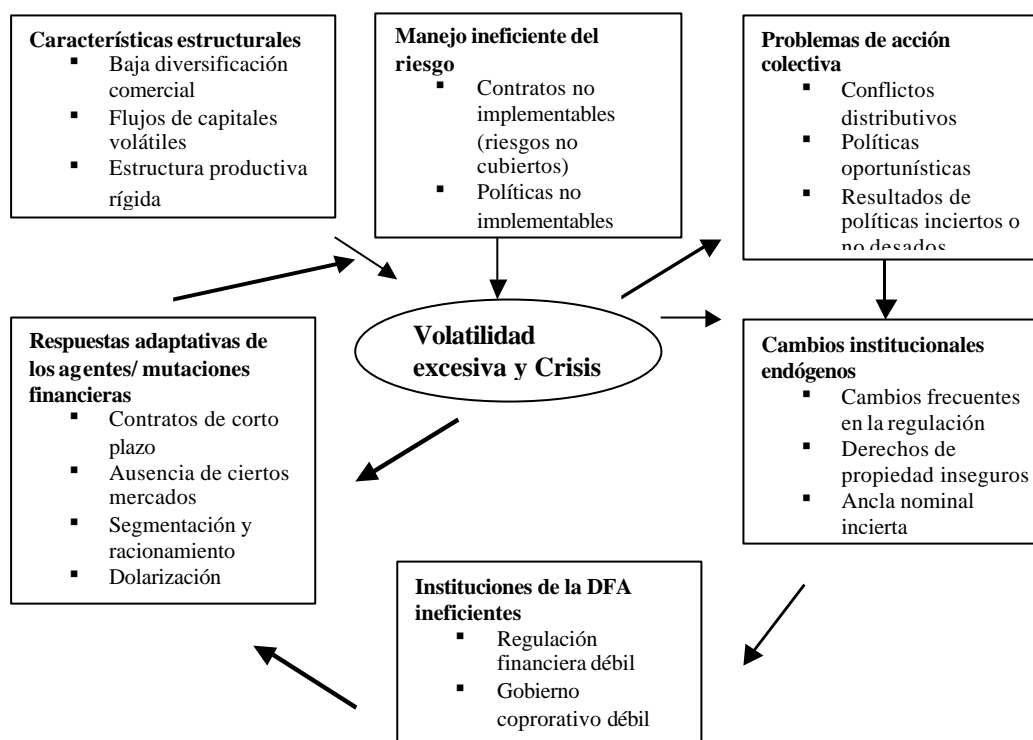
**Características estructurales**
- Baja diversificación comercial
- Flujos de capitales volátiles
- Estructura productiva rígida

**Manejo ineficiente del riesgo**
- Contratos no implementables (riesgos no cubiertos)
- Políticas no implementables

**Problemas de acción colectiva**
- Conflictos distributivos
- Políticas oportunísticas
- Resultados de políticas inciertos o no desados

**Volatilidad excesiva y Crisis**

**Respuestas adaptativas de los agentes/ mutaciones financieras**
- Contratos de corto plazo
- Ausencia de ciertos mercados
- Segmentación y racionamiento
- Dolarización

**Cambios institucionales endógenos**
- Cambios frecuentes en la regulación
- Derechos de propiedad inseguros
- Ancla nominal incierta

**Instituciones de la DFA ineficientes**
- Regulación financiera débil
- Gobierno coprorativo débil